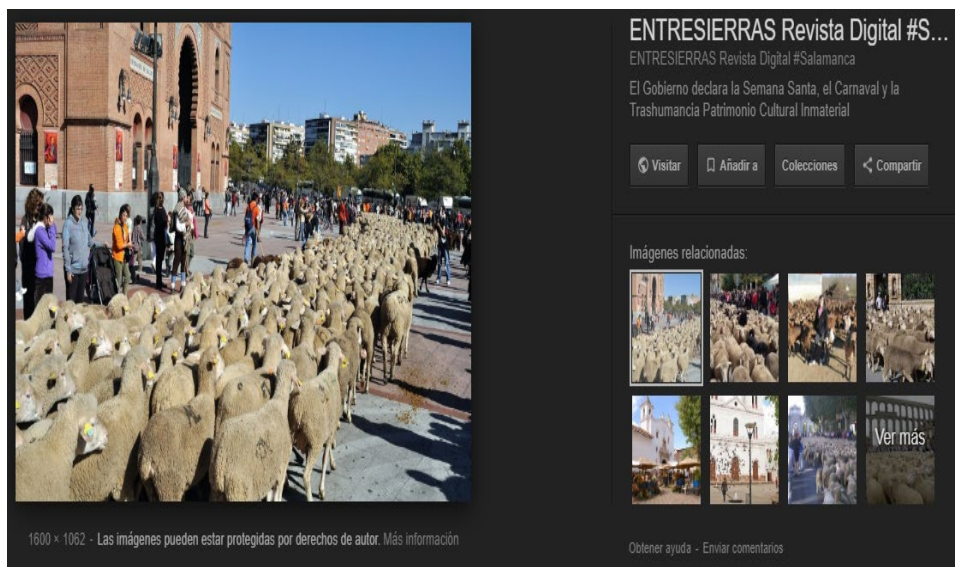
ENTRESIERRAS Revista Digital #S...

ENTRESIERRAS Revista Digital #Salamanca

El Gobierno declara la Semana Santa, el Carnaval y la Trashumancia Patrimonio Cultural Inmaterial

Visitar Añadir a Colecciones Compartir

Imágenes relacionadas:

Ver más

1600 × 1062 - Las imágenes pueden estar protegidas por derechos de autor. Más información

Obtener ayuda - Enviar comentarios